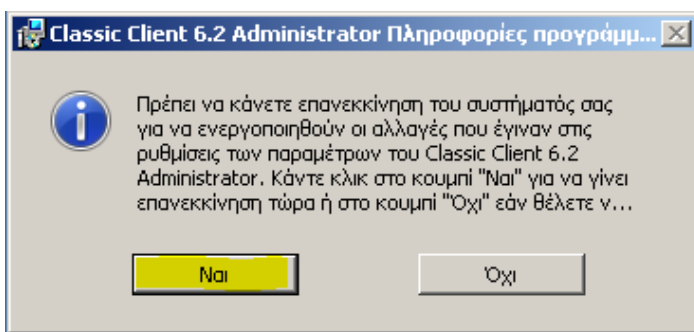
Classic Client 6.2 Administrator Πληροφορίες προγράμμ...

Πρέπει να κάνετε επανεκκίνηση του συστήματός σας για να ενεργοποιηθούν οι αλλαγές που έγιναν στις ρυθμίσεις των παραμέτρων του Classic Client 6.2 Administrator. Κάντε κλικ στο κουμπί "Ναι" για να γίνει επανεκκίνηση τώρα ή στο κουμπί "Όχι" εάν θέλετε ν...

Ναι

Όχι